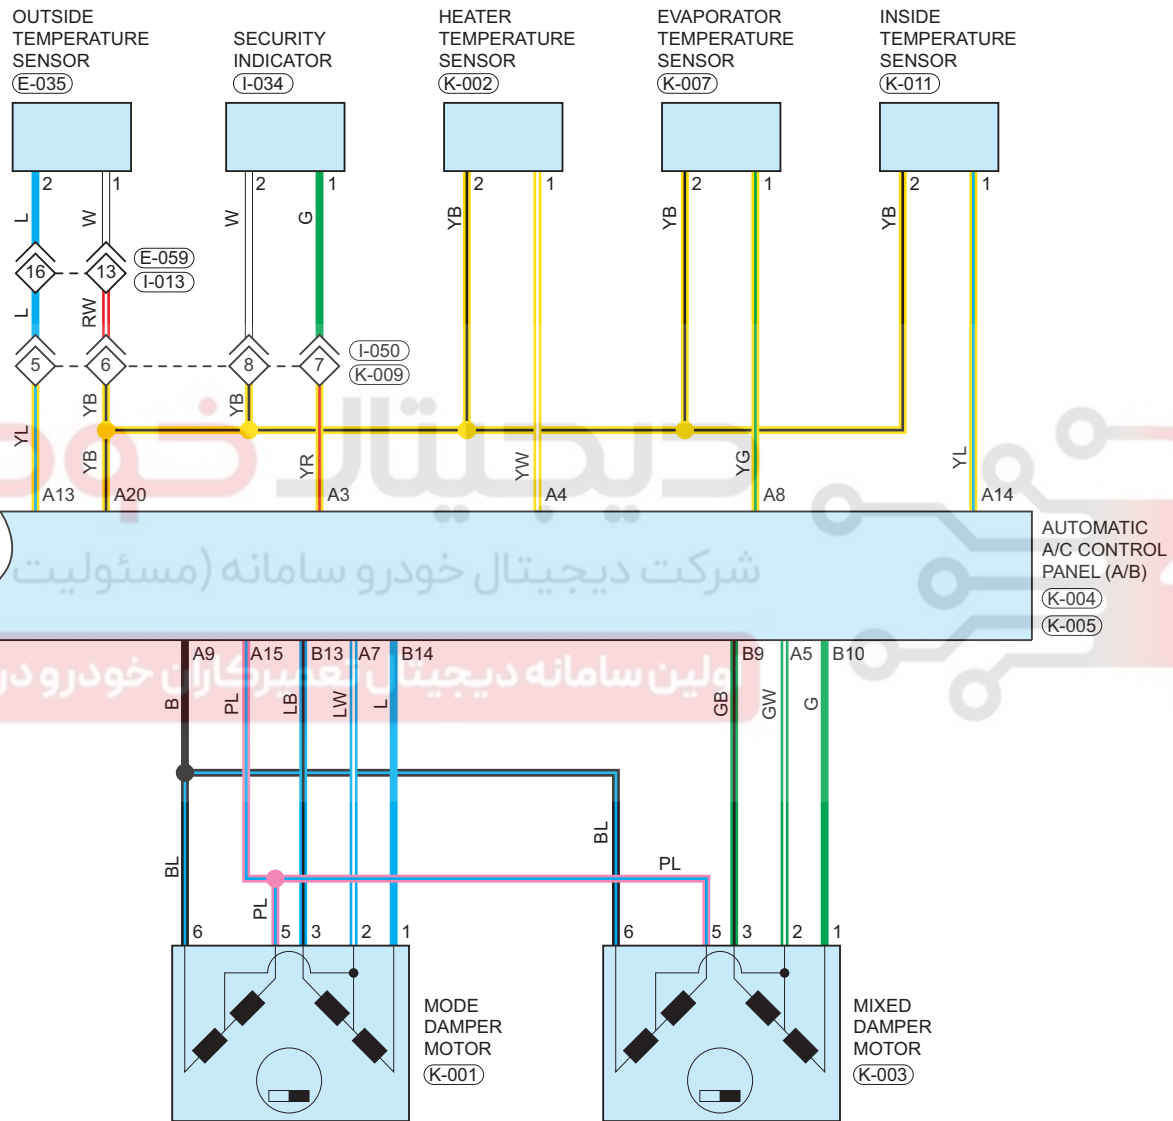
OUTSIDE TEMPERATURE SENSOR
E-035

SECURITY INDICATOR
I-034

HEATER TEMPERATURE SENSOR
K-002

EVAPORATOR TEMPERATURE SENSOR
K-007

INSIDE TEMPERATURE SENSOR
K-011

2 1 2 1 2 1 2 1 2 1

L W W G YB YB YB

16 13 E-059 I-013

L RW

5 6 8 7 I-050 K-009

YB YB

YL YB YR YW YG YL

A13 A20 A3 A4 A8 A14

AUTOMATIC A/C CONTROL PANEL (A/B)
K-004
K-005

شرکت دیجیتال خودرو سامانه (مسئولیت

اولین سامانه دیجیتال تعمیرکاران خودرو در

A9 A15 B13 A7 B14 B9 A5 B10

B PL LB LW L GB GW G

BL BL PL PL

6 5 3 2 1 6 5 3 2 1

MODE DAMPER MOTOR
K-001

MIXED DAMPER MOTOR
K-003